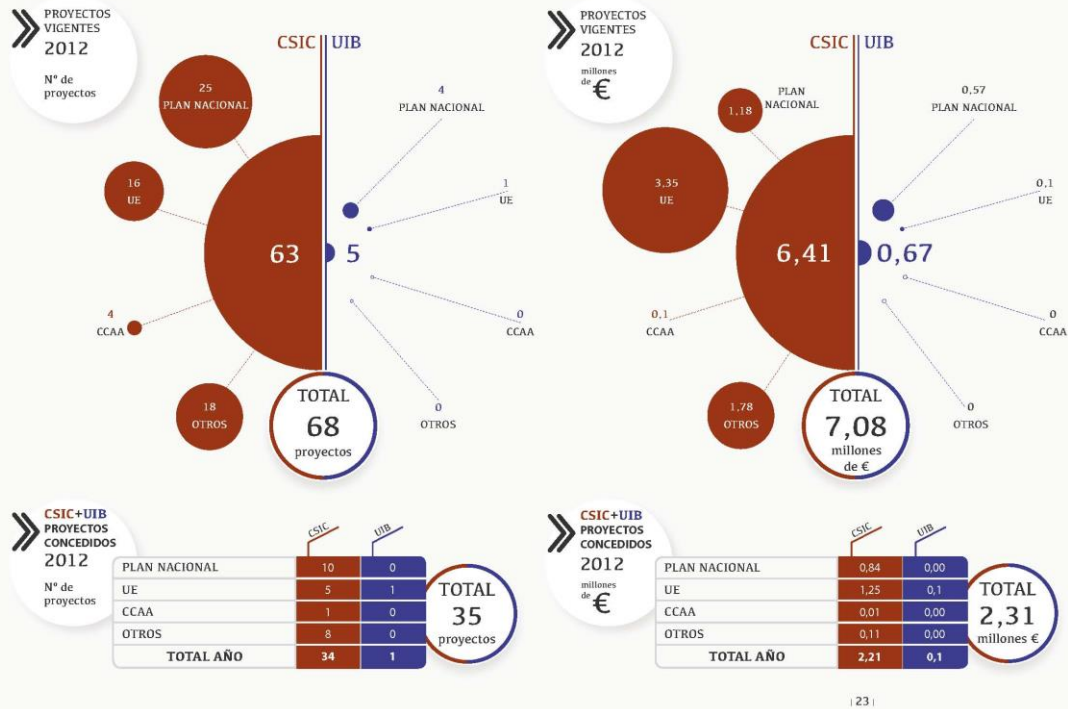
PROYECTOS VIGENTES
2012
Nº de proyectos

CSIC | UIB

25
PLAN NACIONAL

4
PLAN NACIONAL

16
UE

1
UE

63

5

4
CCAA

0
CCAA

18
OTROS

TOTAL
68
proyectos

0
OTROS

PROYECTOS VIGENTES
2012
millones de €

CSIC | UIB

1,18
PLAN NACIONAL

0,57
PLAN NACIONAL

3,35
UE

0,1
UE

6,41

0,67

0,1
CCAA

0
CCAA

1,78
OTROS

TOTAL
7,08
millones de €

0
OTROS

CSIC+UIB
PROYECTOS CONCEDIDOS
2012
Nº de proyectos

| | CSIC | UIB |
|---|---|---|
| PLAN NACIONAL | 10 | 0 |
| UE | 5 | 1 |
| CCAA | 1 | 0 |
| OTROS | 8 | 0 |
| TOTAL AÑO | 34 | 1 |

TOTAL
35
proyectos

CSIC+UIB
PROYECTOS CONCEDIDOS
2012
millones de €

| | CSIC | UIB |
|---|---|---|
| PLAN NACIONAL | 0,84 | 0,00 |
| UE | 1,25 | 0,1 |
| CCAA | 0,01 | 0,00 |
| OTROS | 0,11 | 0,00 |
| TOTAL AÑO | 2,21 | 0,1 |

TOTAL
2,31
millones €

| 23 |